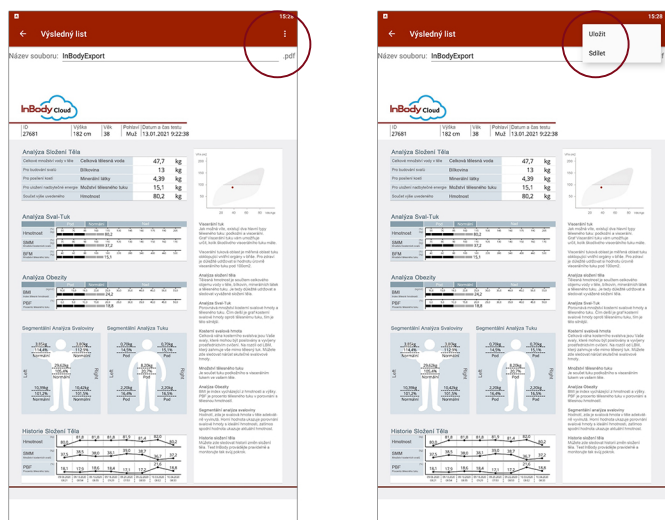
15:2

Výsledný list

Název souboru: InBodyExport .pdf

InBody Cloud

| ID | Výška | Věk | Pohlaví | Datum a čas testu |
|---|---|---|---|---|
| 27681 | 182 cm | 38 | Muž | 13.01.2021 9:22:38 |

Analýza Složení Těla

| Celková voda | 47,7 | kg |
|---|---|---|
| Bílkovina | 13 | kg |
| Minerální látky | 4,39 | kg |
| Mošství tělesného tuku | 15,1 | kg |
| Hmotnost | 80,2 | kg |

Analýza Sval-Tuk

Hmotnost
SMM
BFM

Analýza Obezity

BMI
PBF

Segmentální Analýza Svaloviny

Segmentální Analýza Tuku

Historie Složení Těla

Hmotnost
SMM
PBF

15:28

Výsledný list

Uložit

Sdílet

Název souboru: InBodyExport

InBody Cloud

| ID | Výška | Věk | Pohlaví | Datum a čas testu |
|---|---|---|---|---|
| 27681 | 182 cm | 38 | Muž | 13.01.2021 9:22:38 |

Analýza Složení Těla

| Celková voda | 47,7 | kg |
|---|---|---|
| Bílkovina | 13 | kg |
| Minerální látky | 4,39 | kg |
| Mošství tělesného tuku | 15,1 | kg |
| Hmotnost | 80,2 | kg |

Analýza Sval-Tuk

Hmotnost
SMM
BFM

Analýza Obezity

BMI
PBF

Segmentální Analýza Svaloviny

Segmentální Analýza Tuku

Historie Složení Těla

Hmotnost
SMM
PBF